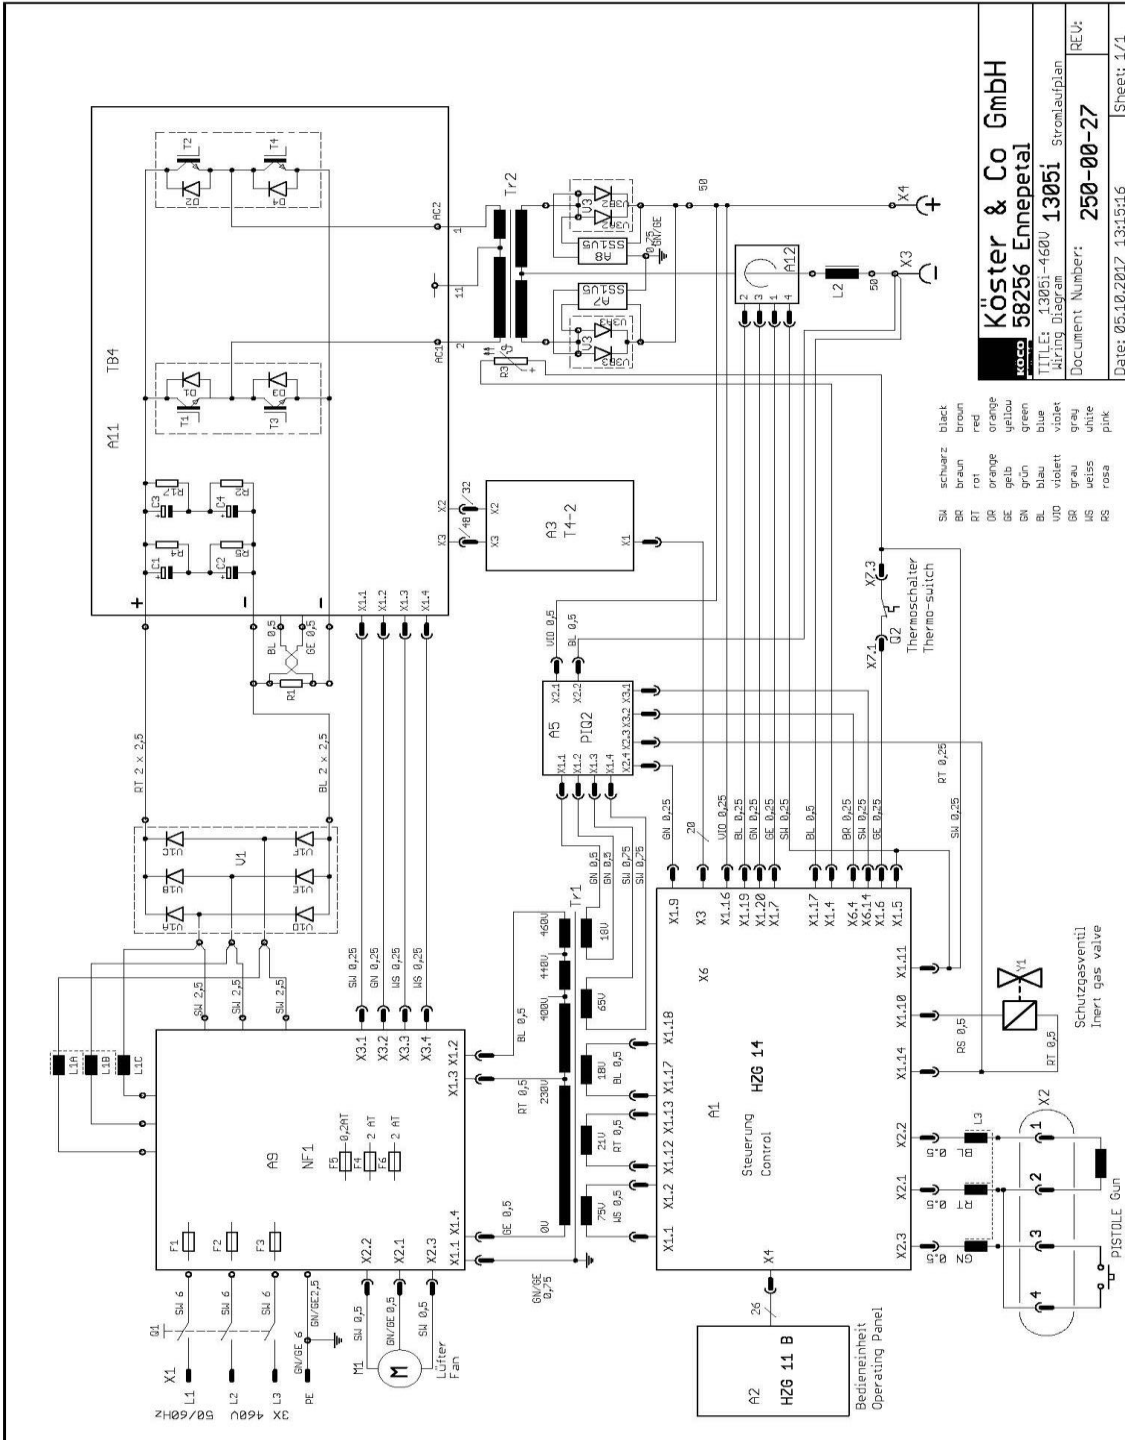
Köster & Co GmbH
58256 Ennepetal
TITLE: 1305i-460V 1305i Stromlaufplan
Wiring Diagram
REV:
Document Number: 250-00-27
Date: 05.10.2017 13:15:16
Sheet: 1/1

| SW | schwarz | black |
|---|---|---|
| BR | braun | brown |
| RT | rot | red |
| OR | orange | orange |
| GE | gelb | yellow |
| GN | grün | green |
| BL | blau | blue |
| VIO | violett | violet |
| GR | grau | gray |
| WS | weiss | white |
| RS | rosa | pink |

A11
TB4
T1 T2 T3 T4
D1 D2 D3 D4
C1 C2 C3 C4
R1 R2 R3 R4
AC1 AC2
X1.1 X1.2 X1.3 X1.4
X2 X3
32 48
+ - -
A3
T4-2
X1 X2 X3
Tr2
1 2 11
R3
A7 A8
SS14G SS14G
V3 V3
0,5 GN/GE
50 50
X4 X3
A12
1 2 3 4
L2
Thermoschalter
Thermo-switch
Q2
X2.1 X2.3
A5
PIQ2
X2.1 X2.2 X3.1 X3.2 X2.3 X2.4 X1.1 X1.2 X1.3 X1.4
VIO 0,5 BL 0,5
R1
BL 0,5 GE 0,5
RT 2 x 2,5
BL 2 x 2,5
V1
D1 D2 D3 D4 D5 D6
L1A L1B L1C
SW 2,5 SW 2,5 SW 2,5
SW 0,25 GN 0,25 WS 0,25 WS 0,25
X3.1 X3.2 X3.3 X3.4 X1.2 X1.3
A9
NF1
F5 0,2AT
F4 2 AT
F6 2 AT
F1 F2 F3
X2.2 X2.1 X2.3 X1.1 X1.4
Q1
SW 6 SW 6 SW 6
GN/GE 6
GN/GE2,5
X1
L1 L2 L3 PE
3X 460V 50/60Hz
M1
SW 0,5 GN/GE 0,5 SW 0,5
M
Lüfter
Fan
Tr1
460V 440V 400V 230V 0V
18V 65V 18V 21V 75V
BL 0,5 RT 0,5 GE 0,5
GN/GE 0,5
BL 0,5 RT 0,5 WS 0,5
GN 0,5 BN 0,5 SW 0,25 SW 0,25
GN 0,25
20
VIO 0,25 BL 0,25 GN 0,25 GE 0,25 SW 0,25
BL 0,5
BR 0,25 SW 0,25 GE 0,25
RT 0,25
SW 0,25
X1.9 X3 X1.16 X1.19 X1.20 X1.7 X1.17 X1.4 X6.4 X6.14 X1.6 X1.5
X6
X1.18 X1.17 X1.13 X1.12 X1.2 X1.1
A1
HZG 14
Steuerung
Control
X1.11 X1.10 X1.14
X2.2 X2.1 X2.3
X4
26
Y1
Schutzgasventil
Inert gas valve
RS 0,5
RT 0,5
L3
BL 0,5 RT 0,5 GN 0,5
X2
1 2 3 4
PISTOLE Gun
A2
HZG 11 B
Bedieneinheit
Operating Panel